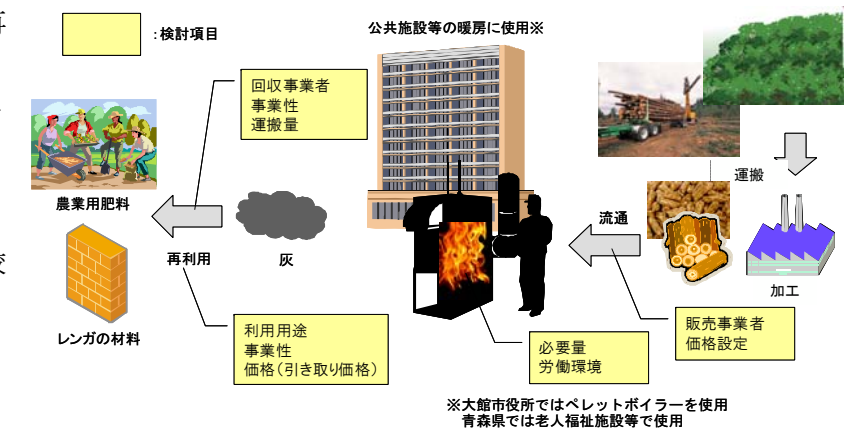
再

交

:検討項目

公共施設等の暖房に使用※

回収事業者
事業性
運搬量

農業用肥料

再利用

灰

レンガの材料

利用用途
事業性
価格(引き取り価格)

必要量
労働環境

流通

運搬

加工

販売事業者
価格設定

※大館市役所ではペレットボイラーを使用
青森県では老人福祉施設等で使用